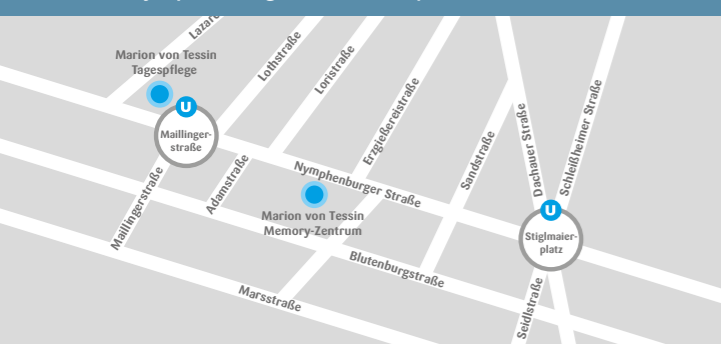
Lazare

Marion von Tessin Tagespflege

U

Maillingerstraße

Lothstraße

Loristraße

Erzgießereistraße

Sandstraße

Dachauer Straße

Schleißheimer Straße

U

Stiglmaierplatz

Adamstraße

Maillingerstraße

Nymphenburger Straße

Marion von Tessin Memory-Zentrum

Blutenburgstraße

Marsstraße

Seidlstraße